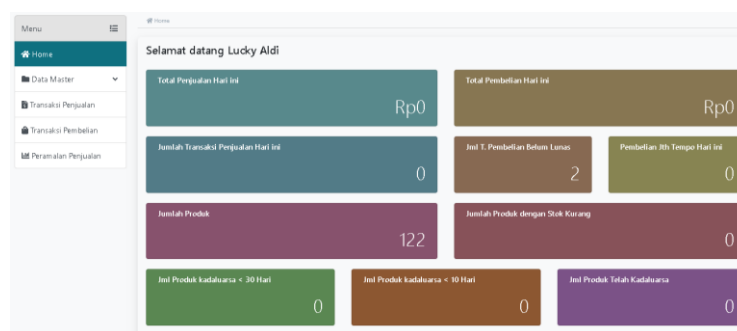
Menu

Home

Data Master

Transaksi Penjualan

Transaksi Pembelian

Peramalan Penjualan

Home

Selamat datang Lucky Aldi

Total Penjualan Hari ini

Rp0

Total Pembelian Hari ini

Rp0

Jumlah Transaksi Penjualan Hari ini

0

Jml T. Pembelian Belum Lunas

2

Pembelian Jth Tempo Hari ini

0

Jumlah Produk

122

Jumlah Produk dengan Stok Kurang

0

Jml Produk kadaluarsa < 30 Hari

0

Jml Produk kadaluarsa < 10 Hari

0

Jml Produk Telah Kadaluarsa

0